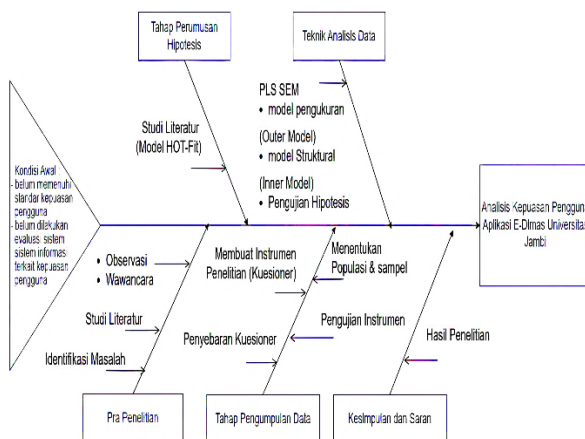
Tahap Perumusan Hipotesis

Teknik Analisis Data

PLS SEM
• model pengukuran
(Outer Model)
• model Struktural
(Inner Model)
• Pengujian Hipotesis

Studi Literatur (Model HOT-Fit)

Kondisi Awal
- belum memenuhi standar kepuasan pengguna
- belum dilakukan evaluasi sistem sistem informasi terkait kepuasan pengguna

Analisis Kepuasan Pengguna Aplikasi E-Dimas Universitas Jambi

• Observasi
• Wawancara

Studi Literatur

Identifikasi Masalah

Membuat Instrumen Penelitian (Kuesioner)

Penyebaran Kuesioner

Menentukan Populasi & sampel

Pengujian Instrumen

Hasil Penelitian

Pra Penelitian

Tahap Pengumpulan Data

Kesimpulan dan Saran